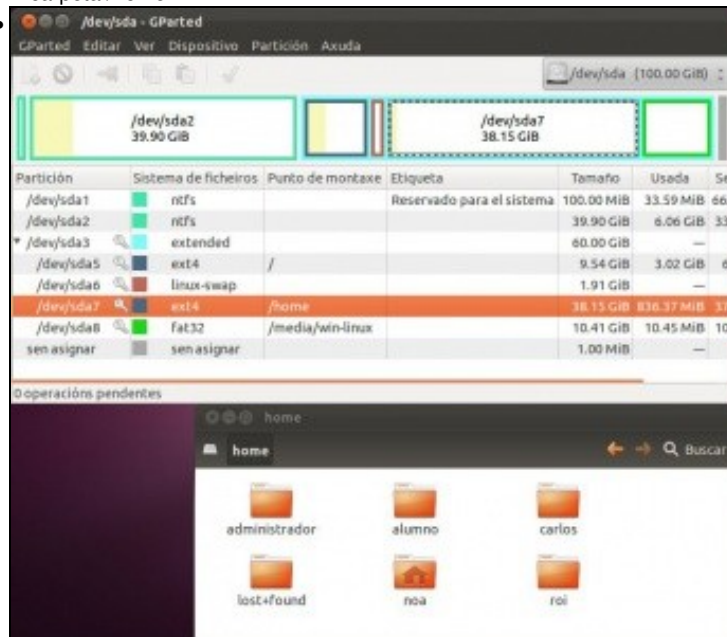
/dev/sda - GParted

GParted Editar Ver Dispositivo Partición Axuda

/dev/sda (100.00 GiB)

/dev/sda2
39.90 GiB

/dev/sda7
38.15 GiB

| Partición | Sistema de ficheiros | Punto de montaxe | Etiqueta | Tamaño | Usada | Se |
|---|---|---|---|---|---|---|
| /dev/sda1 | ntfs | | Reservado para el sistema | 100.00 MiB | 33.59 MiB | 66 |
| /dev/sda2 | ntfs | | | 39.90 GiB | 6.06 GiB | 33 |
| /dev/sda3 | extended | | | 60.00 GiB | — | |
| /dev/sda5 | ext4 | / | | 9.54 GiB | 3.02 GiB | 6 |
| /dev/sda6 | linux-swap | | | 1.91 GiB | — | |
| /dev/sda7 | ext4 | /home | | 38.15 GiB | 836.37 MiB | 37 |
| /dev/sda8 | fat32 | /media/win-linux | | 10.41 GiB | 10.45 MiB | 10 |
| sen asignar | sen asignar | | | 1.00 MiB | — | |

0 operacións pendentes

home

home

Buscar

administrador alumno carlos

lost+found noa roi